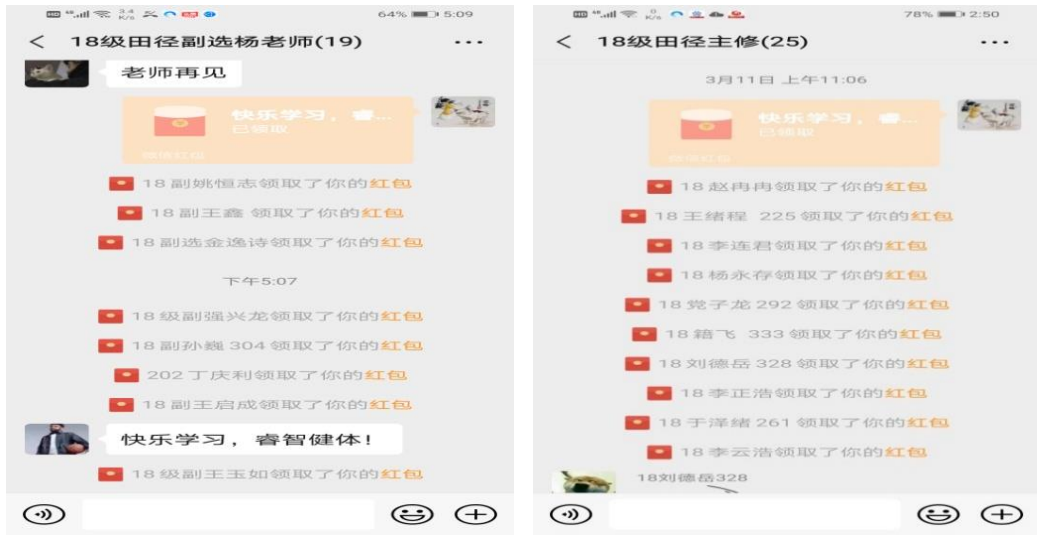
64% 5:09

< 18级田径副选杨老师(19) ...

老师再见

快乐学习，睿...
已领取
微信红包

18 副姚恒志领取了你的红包

18 副王鑫 领取了你的红包

18 副选金逸诗领取了你的红包

下午5:07

18 级副强兴龙领取了你的红包

18 副孙巍 304 领取了你的红包

202 丁庆利领取了你的红包

18 副王启成领取了你的红包

快乐学习，睿智健体！

18 级副王玉如领取了你的红包

78% 2:50

< 18级田径主修(25) ...

3月11日 上午11:06

快乐学习，睿...
已领取
微信红包

18 赵冉冉领取了你的红包

18 王绪程 225 领取了你的红包

18 李连君领取了你的红包

18 杨永存领取了你的红包

18 党子龙 292 领取了你的红包

18 籍飞 333 领取了你的红包

18 刘德岳 328 领取了你的红包

18 李正浩领取了你的红包

18 于泽绪 261 领取了你的红包

18 李云浩领取了你的红包

18刘德岳328